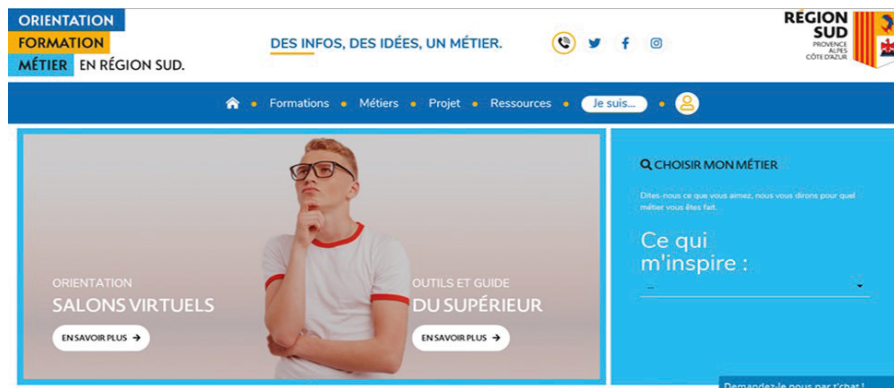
ORIENTATION
FORMATION
MÉTIER EN RÉGION SUD.

DES INFOS, DES IDÉES, UN MÉTIER.

RÉGION SUD
PROVENCE ALPES CÔTE D'AZUR

Formations • Métiers • Projet • Ressources • Je suis...

ORIENTATION
SALONS VIRTUELS
EN SAVOIR PLUS →

OUTILS ET GUIDE
DU SUPÉRIEUR
EN SAVOIR PLUS →

CHOISIR MON MÉTIER

Dites-nous ce que vous aimez, nous vous dirons pour quel métier vous êtes fait.

Ce qui m'inspire :

Demandez-le nous par t'chat !